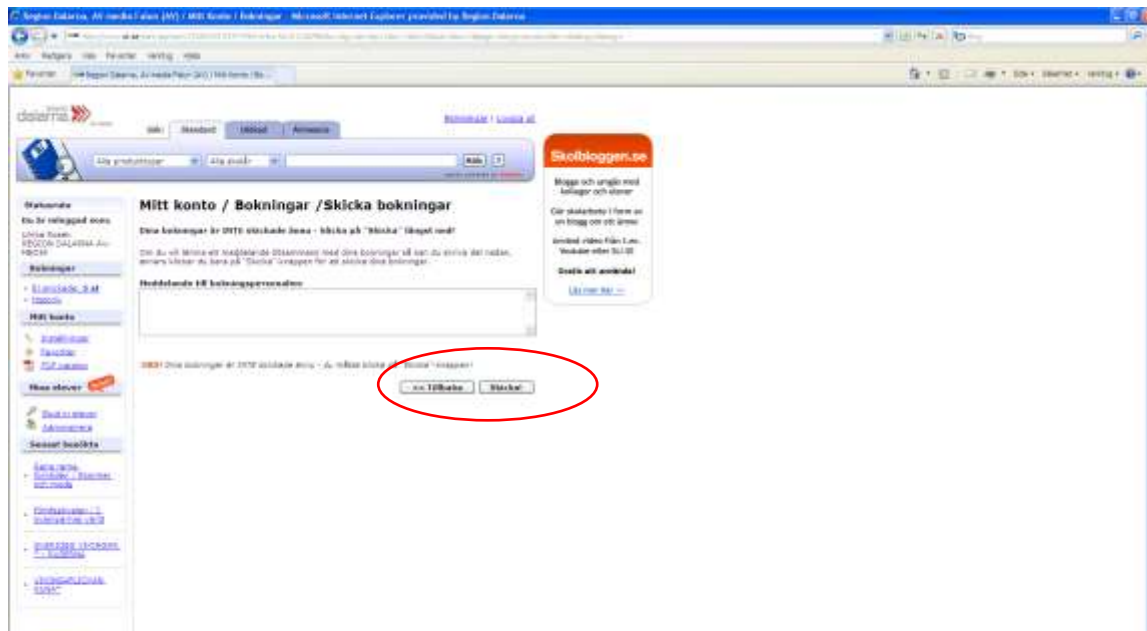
Region Dalarna, AV-media Falun (AV) / Mitt Konto / Bokningar - Microsoft Internet Explorer provided by Region Dalarna

Arkiv Redigera Visa Favoriter Verktyg Hjälp

Favoriter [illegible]

dalarna

Sök Standard Utökad Avancerat

Bokningar | Logga ut

Alla produkttyper Alla ämnen Sök

Skolbloggen.se

Blogga och umgås med kollegor och elever

Gör skolarbete i form av en blogg och dela med andra

Använd video från I.ex. Youtube eller SLI.SE

Gratis att använda!

Läs mer här >>

Statusrutan

Du är inloggad som:

Ulrica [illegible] REGION DALARNA AV-MEDIA

Bokningar

• Ej skickade: 0 st
• Historik

Mitt konto

Inställningar
Favoriter
PDF-katalog

Mina elever

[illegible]
Administrera

Senast besökta

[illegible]

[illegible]

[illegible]

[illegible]

Mitt konto / Bokningar /Skicka bokningar

Dina bokningar är INTE skickade ännu - klicka på "Skicka" längst ned!

Om du vill lämna ett meddelande tillsammans med dina bokningar så kan du skriva det nedan, annars klickar du bara på "Skicka" knappen för att skicka dina bokningar.

Meddelande till bokningspersonalen

OBS! Dina bokningar är INTE skickade ännu - du måste klicka på "Skicka"-knappen!

<< Tillbaka Skicka!